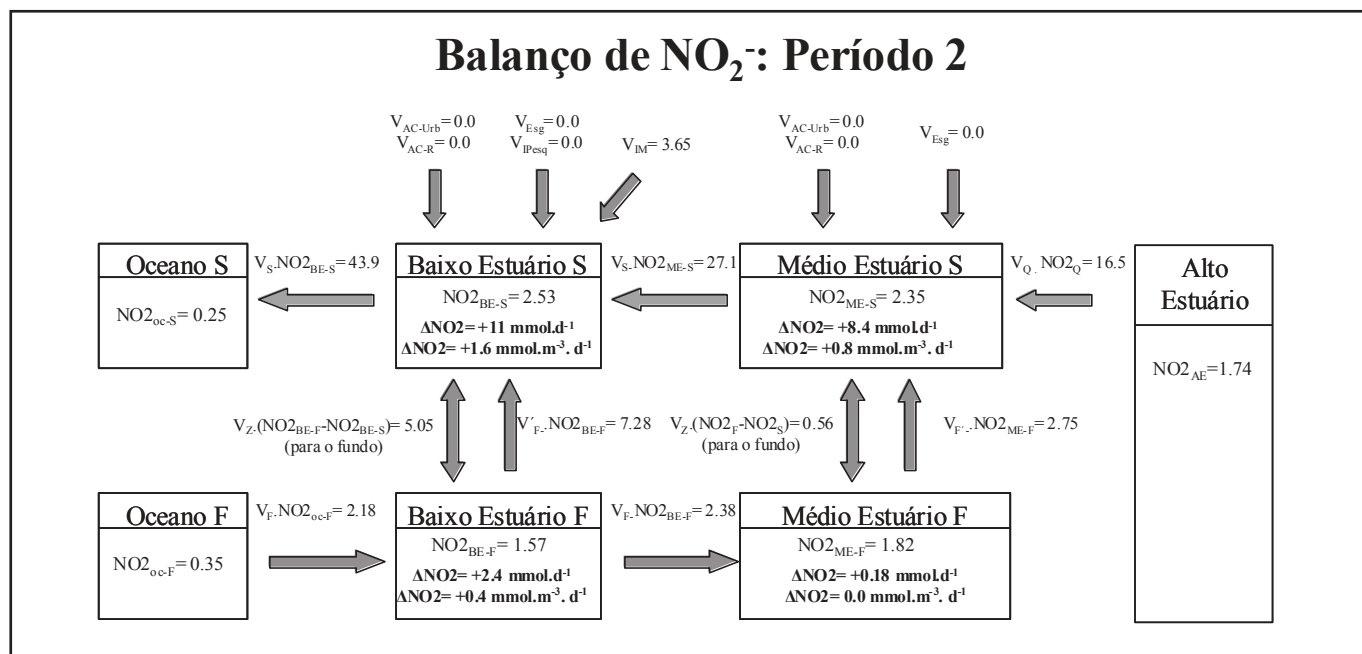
Balanço de $NO_2^-$: Período 2

$V_{AC\text{-}Urb} = 0.0$
$V_{AC\text{-}R} = 0.0$

$V_{Esg} = 0.0$
$V_{IPesq} = 0.0$

$V_{IM} = 3.65$

$V_{AC\text{-}Urb} = 0.0$
$V_{AC\text{-}R} = 0.0$

$V_{Esg} = 0.0$

Oceano S

$NO2_{oc\text{-}S} = 0.25$

$V_S.NO2_{BE\text{-}S} = 43.9$

Baixo Estuário S

$NO2_{BE\text{-}S} = 2.53$

$\Delta NO2 = +11$ mmol.d$^{-1}$
$\Delta NO2 = +1.6$ mmol.m$^{-3}$. d$^{-1}$

$V_S.NO2_{ME\text{-}S} = 27.1$

Médio Estuário S

$NO2_{ME\text{-}S} = 2.35$

$\Delta NO2 = +8.4$ mmol.d$^{-1}$
$\Delta NO2 = +0.8$ mmol.m$^{-3}$. d$^{-1}$

$V_Q.NO2_Q = 16.5$

Alto Estuário

$NO2_{AE} = 1.74$

$V_Z.(NO2_{BE\text{-}F}\text{-}NO2_{BE\text{-}S}) = 5.05$
(para o fundo)

$V'_F.NO2_{BE\text{-}F} = 7.28$

$V_Z.(NO2_F\text{-}NO2_S) = 0.56$
(para o fundo)

$V_{F'}.NO2_{ME\text{-}F} = 2.75$

Oceano F

$NO2_{oc\text{-}F} = 0.35$

$V_F.NO2_{oc\text{-}F} = 2.18$

Baixo Estuário F

$NO2_{BE\text{-}F} = 1.57$

$\Delta NO2 = +2.4$ mmol.d$^{-1}$
$\Delta NO2 = +0.4$ mmol.m$^{-3}$. d$^{-1}$

$V_F.NO2_{BE\text{-}F} = 2.38$

Médio Estuário F

$NO2_{ME\text{-}F} = 1.82$

$\Delta NO2 = +0.18$ mmol.d$^{-1}$
$\Delta NO2 = 0.0$ mmol.m$^{-3}$. d$^{-1}$